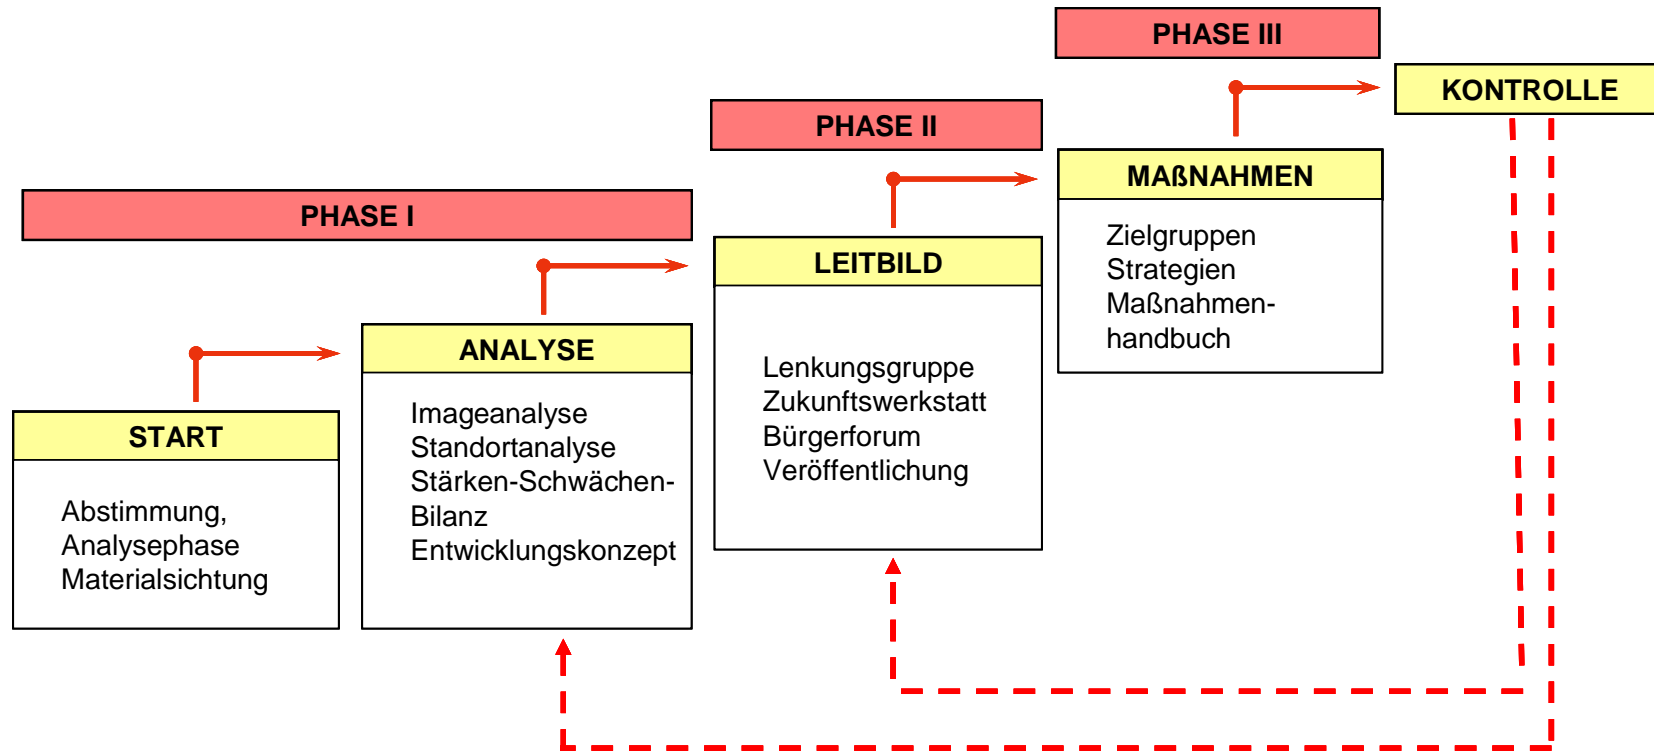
PHASE III

KONTROLLE

PHASE II

MAẞNAHMEN

Zielgruppen
Strategien
Maßnahmen-
handbuch

PHASE I

LEITBILD

Lenkungsgruppe
Zukunftswerkstatt
Bürgerforum
Veröffentlichung

ANALYSE

Imageanalyse
Standortanalyse
Stärken-Schwächen-
Bilanz
Entwicklungskonzept

START

Abstimmung,
Analysephase
Materialsichtung